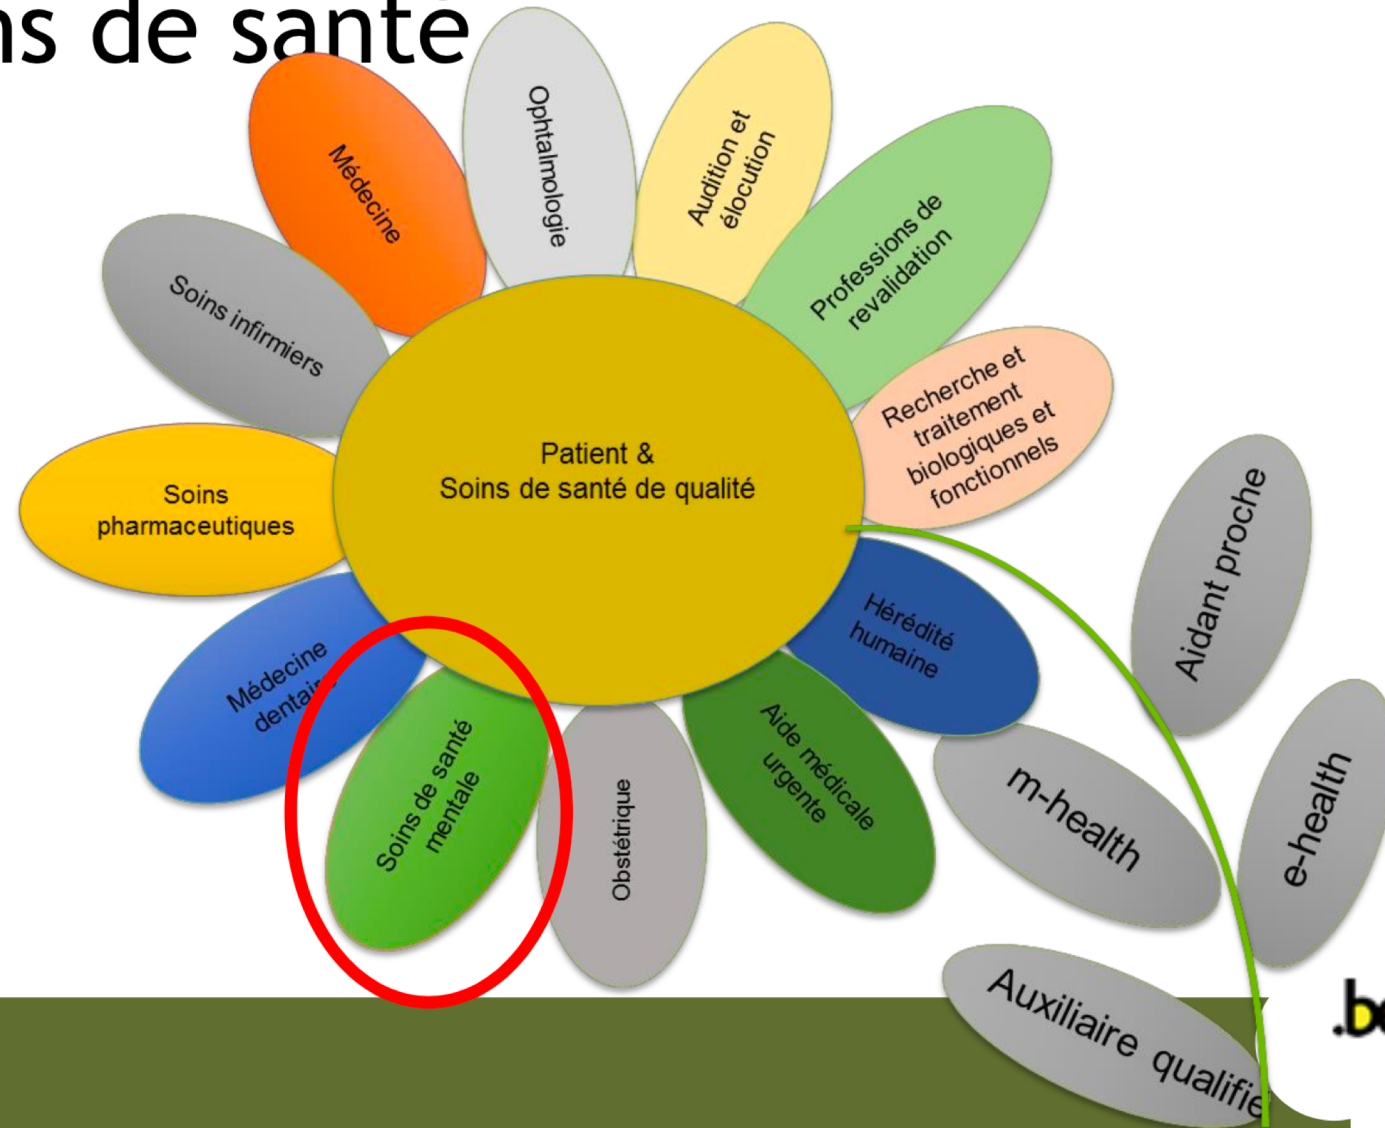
ns de santé

Médecine

Ophtalmologie

Audition et élocution

Professions de revalidation

Soins infirmiers

Recherche et traitement biologiques et fonctionnels

Patient & Soins de santé de qualité

Soins pharmaceutiques

Aidant proche

Hérédité humaine

Médecine dentai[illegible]

Soins de santé mentale

Obstétrique

Aide médicale urgente

m-health

e-health

Auxiliaire qualifie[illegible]

.b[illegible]